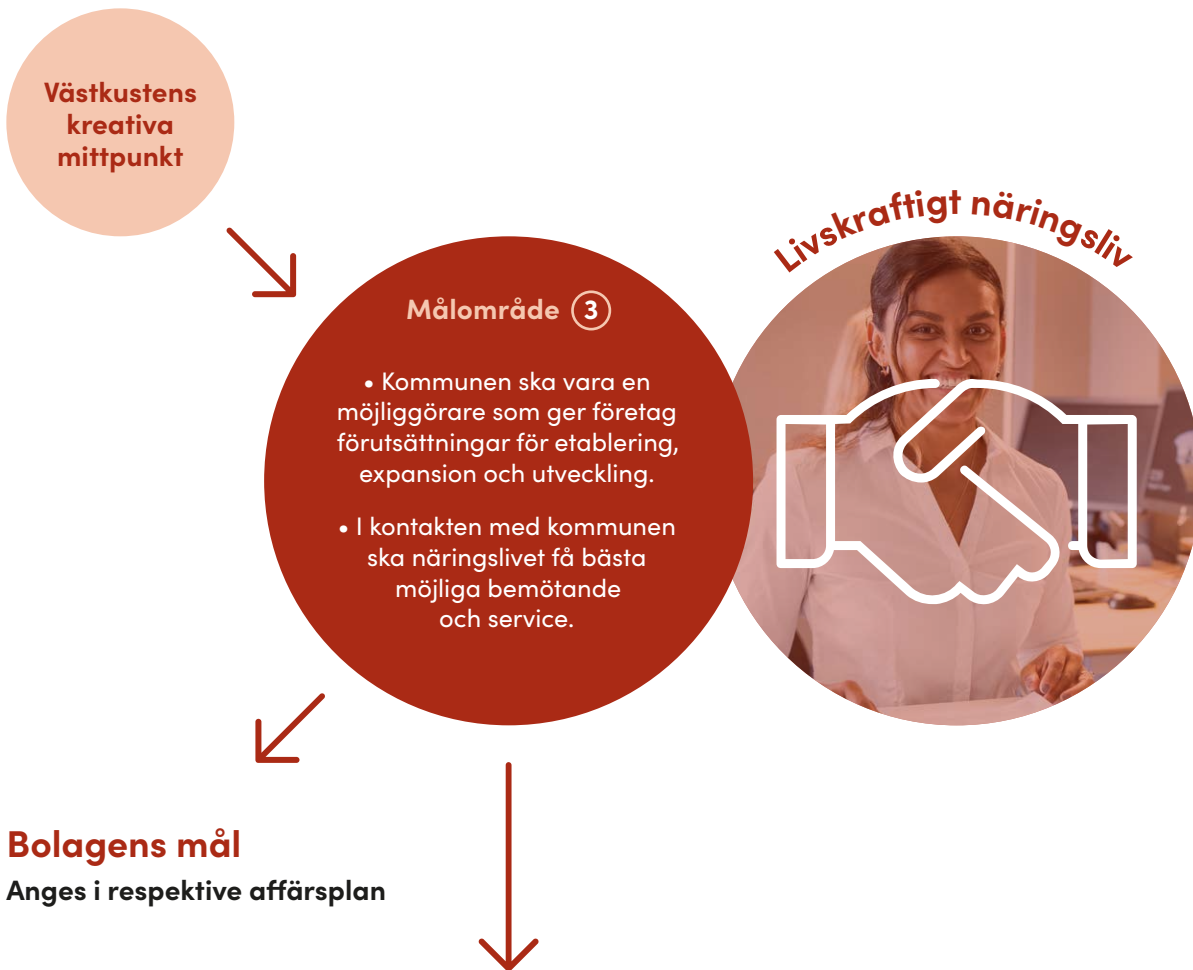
Västkustens kreativa mittpunkt

Livskraftigt näringsliv

Målområde 3

• Kommunen ska vara en möjliggörare som ger företag förutsättningar för etablering, expansion och utveckling.

• I kontakten med kommunen ska näringslivet få bästa möjliga bemötande och service.

Bolagens mål
Anges i respektive affärsplan